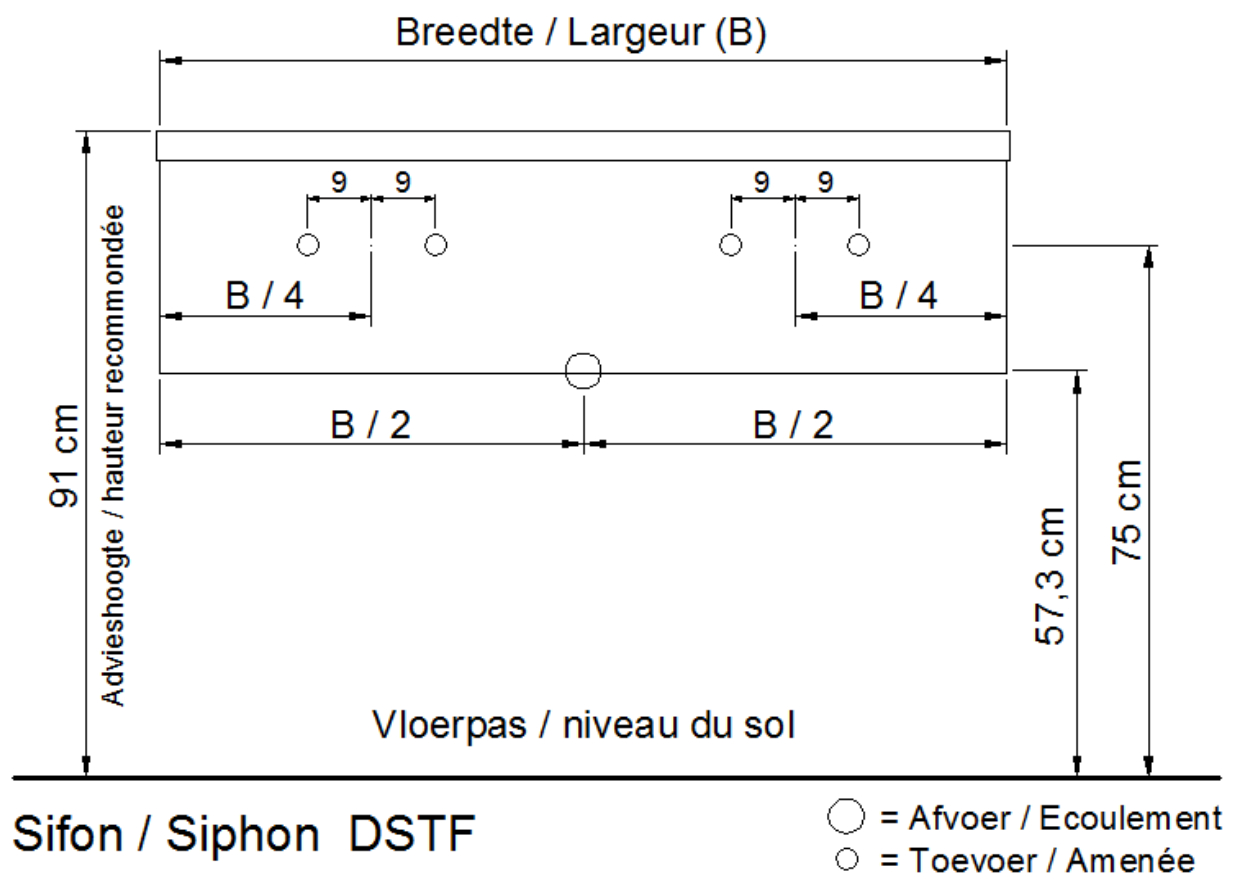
Breedte / Largeur (B)

91 cm

Advieshoogte / hauteur recommondée

9 9

9 9

B / 4

B / 4

B / 2

B / 2

75 cm

57,3 cm

Vloerpas / niveau du sol

Sifon / Siphon DSTF

= Afvoer / Ecoulement
= Toevoer / Amenée